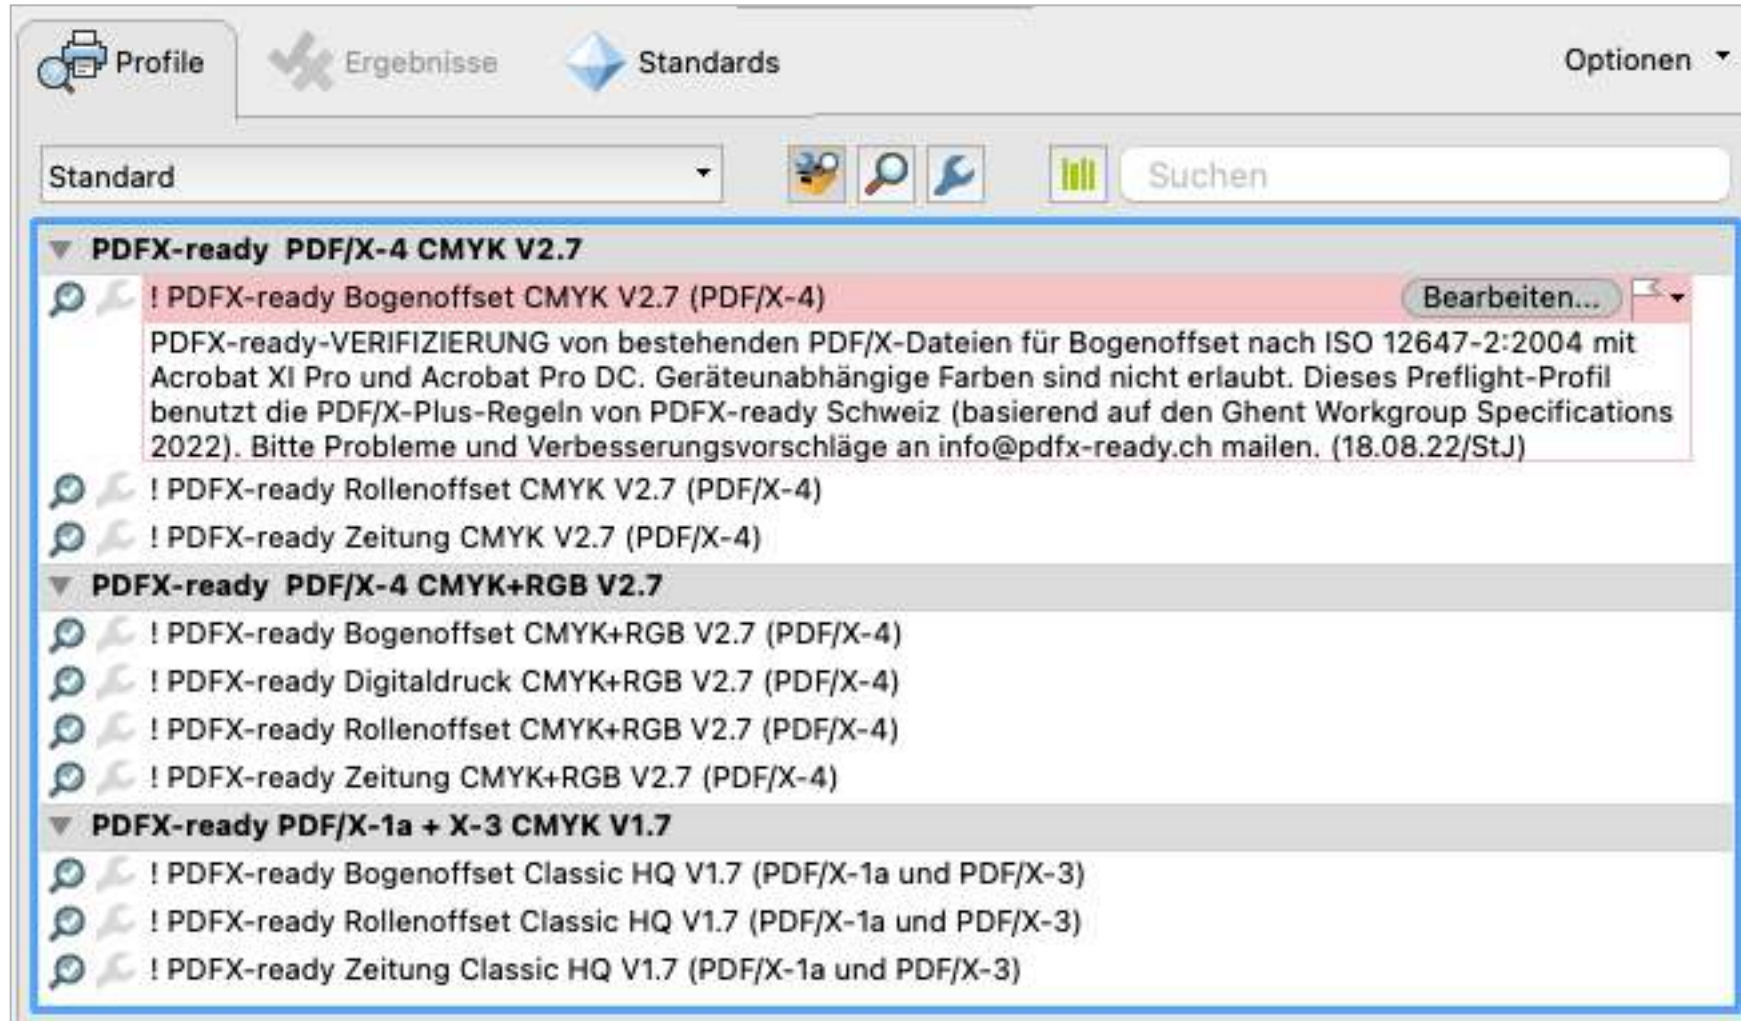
Profile Ergebnisse Standards Optionen

Standard

Suchen

PDFX-ready PDF/X-4 CMYK V2.7

! PDFX-ready Bogenoffset CMYK V2.7 (PDF/X-4) Bearbeiten...

PDFX-ready-VERIFIZIERUNG von bestehenden PDF/X-Dateien für Bogenoffset nach ISO 12647-2:2004 mit Acrobat XI Pro und Acrobat Pro DC. Geräteunabhängige Farben sind nicht erlaubt. Dieses Preflight-Profil benutzt die PDF/X-Plus-Regeln von PDFX-ready Schweiz (basierend auf den Ghent Workgroup Specifications 2022). Bitte Probleme und Verbesserungsvorschläge an info@pdfx-ready.ch mailen. (18.08.22/StJ)

! PDFX-ready Rollenoffset CMYK V2.7 (PDF/X-4)

! PDFX-ready Zeitung CMYK V2.7 (PDF/X-4)

PDFX-ready PDF/X-4 CMYK+RGB V2.7

! PDFX-ready Bogenoffset CMYK+RGB V2.7 (PDF/X-4)

! PDFX-ready Digitaldruck CMYK+RGB V2.7 (PDF/X-4)

! PDFX-ready Rollenoffset CMYK+RGB V2.7 (PDF/X-4)

! PDFX-ready Zeitung CMYK+RGB V2.7 (PDF/X-4)

PDFX-ready PDF/X-1a + X-3 CMYK V1.7

! PDFX-ready Bogenoffset Classic HQ V1.7 (PDF/X-1a und PDF/X-3)

! PDFX-ready Rollenoffset Classic HQ V1.7 (PDF/X-1a und PDF/X-3)

! PDFX-ready Zeitung Classic HQ V1.7 (PDF/X-1a und PDF/X-3)